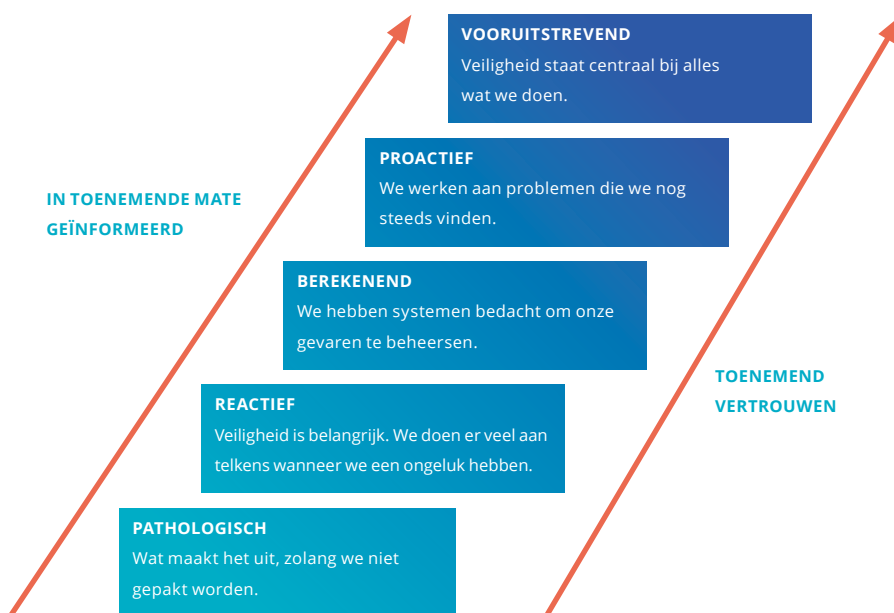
IN TOENEMENDE MATE GEÏNFORMEERD

VOORUITSTREVEND
Veiligheid staat centraal bij alles wat we doen.

PROACTIEF
We werken aan problemen die we nog steeds vinden.

BEREKENEND
We hebben systemen bedacht om onze gevaren te beheersen.

REACTIEF
Veiligheid is belangrijk. We doen er veel aan telkens wanneer we een ongeluk hebben.

PATHOLOGISCH
Wat maakt het uit, zolang we niet gepakt worden.

TOENEMEND VERTROUWEN